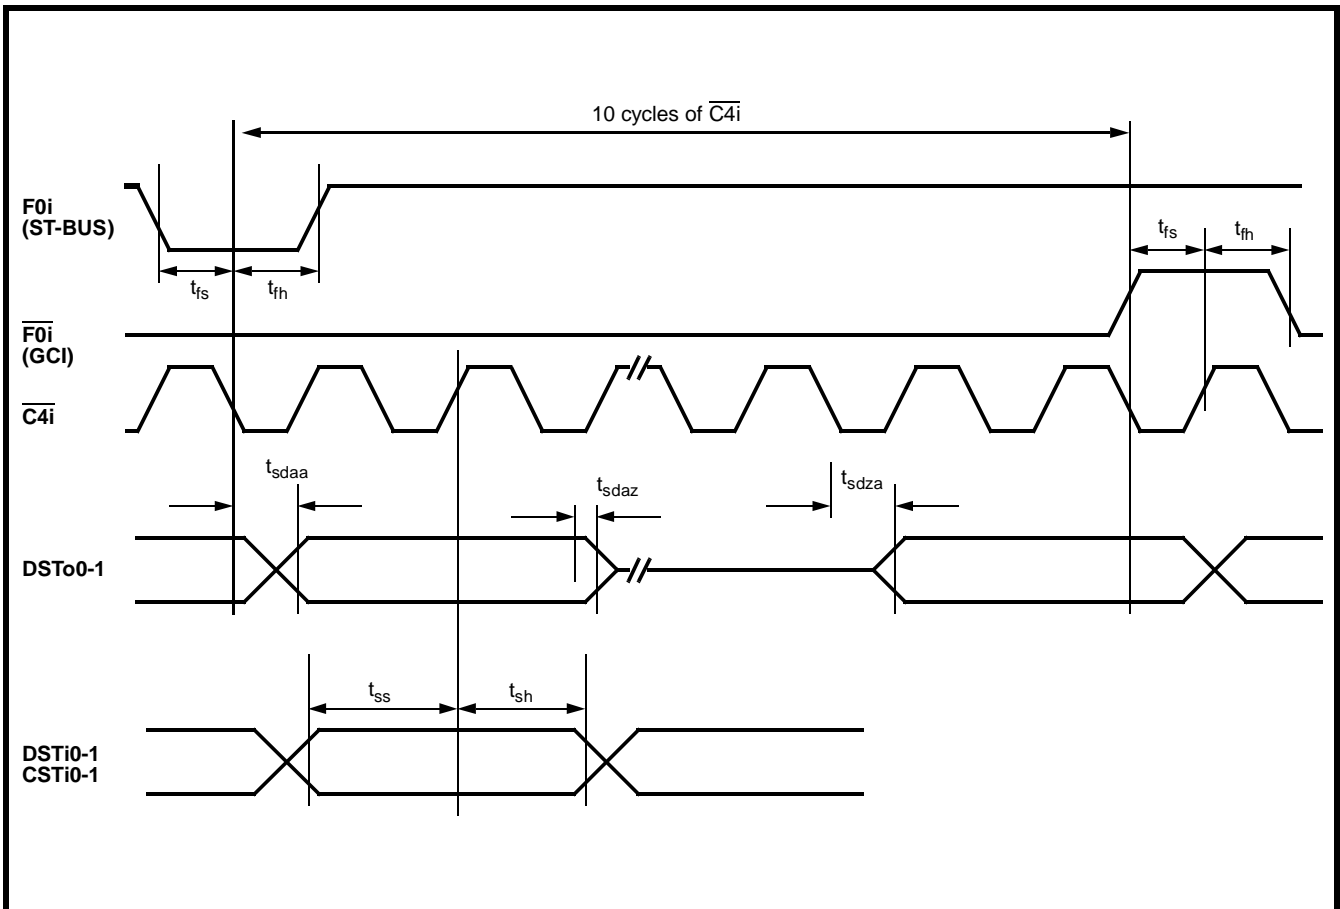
10 cycles of $\overline{C4i}$

F0i
(ST-BUS)

$t_{fs}$ $t_{fh}$

$t_{fs}$ $t_{fh}$

$\overline{F0i}$
(GCI)

$\overline{C4i}$

$t_{sdaa}$

$t_{sdaz}$

$t_{sdza}$

DSTo0-1

$t_{ss}$ $t_{sh}$

DSTi0-1
CSTi0-1